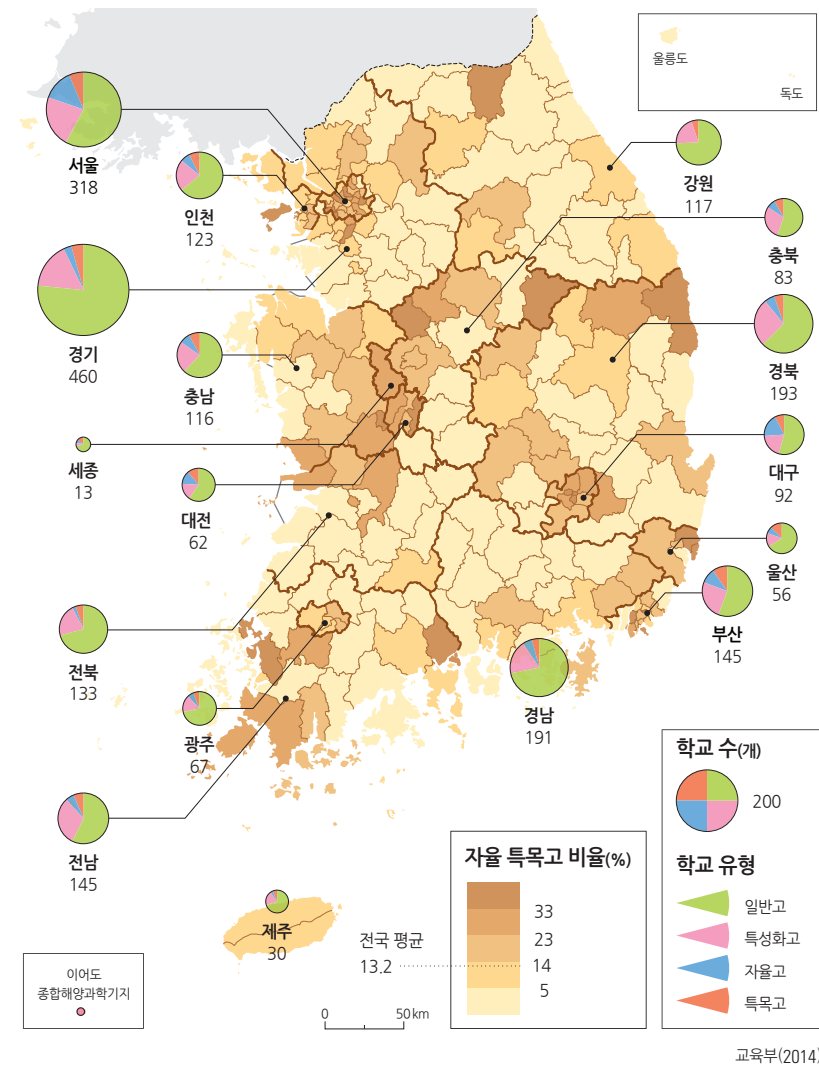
울릉도

독도

서울
318

인천
123

경기
460

충남
116

세종
13

대전
62

전북
133

광주
67

전남
145

제주
30

강원
117

충북
83

경북
193

대구
92

울산
56

부산
145

경남
191

이어도
종합해양과학기지

자율 특목고 비율(%)
33
23
14
5

전국 평균
13.2

0 50 km

학교 수(개)
200

학교 유형
일반고
특성화고
자율고
특목고

교육부(2014)